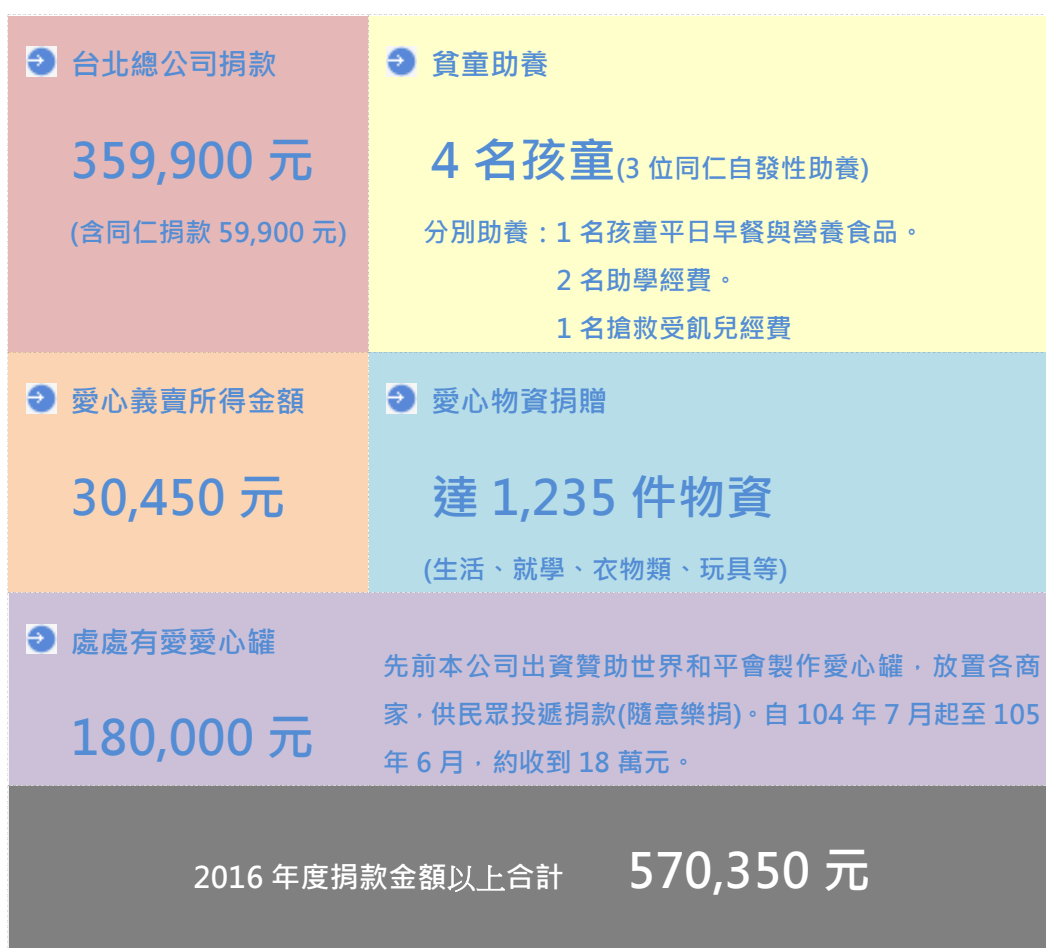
台北總公司捐款

359,900 元

(含同仁捐款 59,900 元)

貧童助養

4 名孩童(3 位同仁自發性助養)

分別助養：1 名孩童平日早餐與營養食品。
2 名助學經費。
1 名搶救受飢兒經費

愛心義賣所得金額

30,450 元

愛心物資捐贈

達 1,235 件物資

(生活、就學、衣物類、玩具等)

處處有愛愛心罐

180,000 元

先前本公司出資贊助世界和平會製作愛心罐，放置各商家，供民眾投遞捐款(隨意樂捐)。自 104 年 7 月起至 105 年 6 月，約收到 18 萬元。

2016 年度捐款金額以上合計 570,350 元